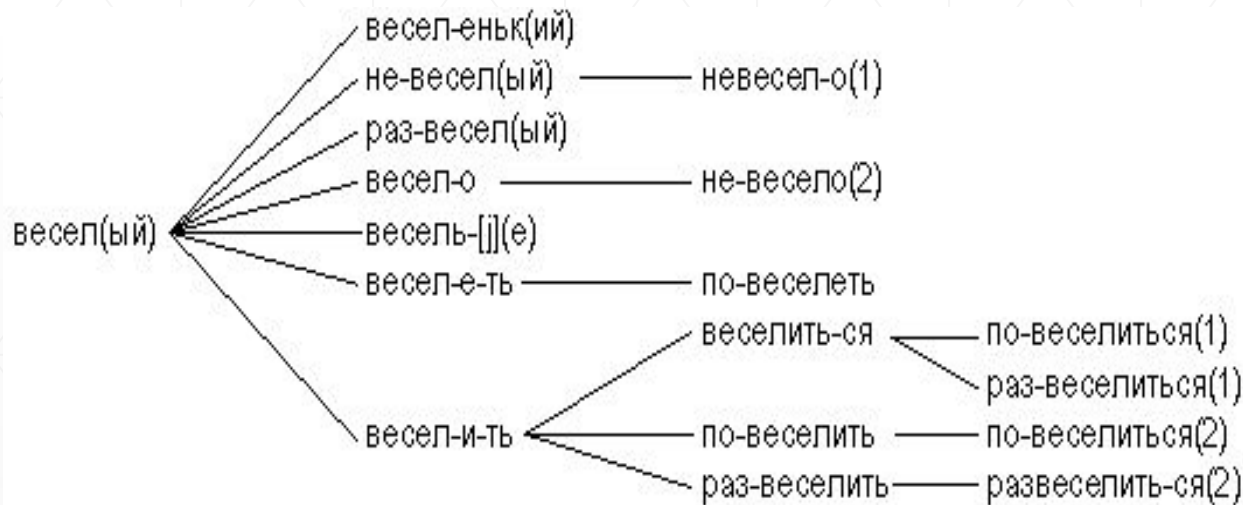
весел(ый)

весел-еньк(ий)
не-весел(ый) — невесел-о(1)
раз-весел(ый)
весел-о — не-весело(2)
весель-[j](е)
весел-е-ть — по-веселеть
весел-и-ть
веселить-ся — по-веселиться(1)
раз-веселиться(1)
по-веселить — по-веселиться(2)
раз-веселить — развеселить-ся(2)